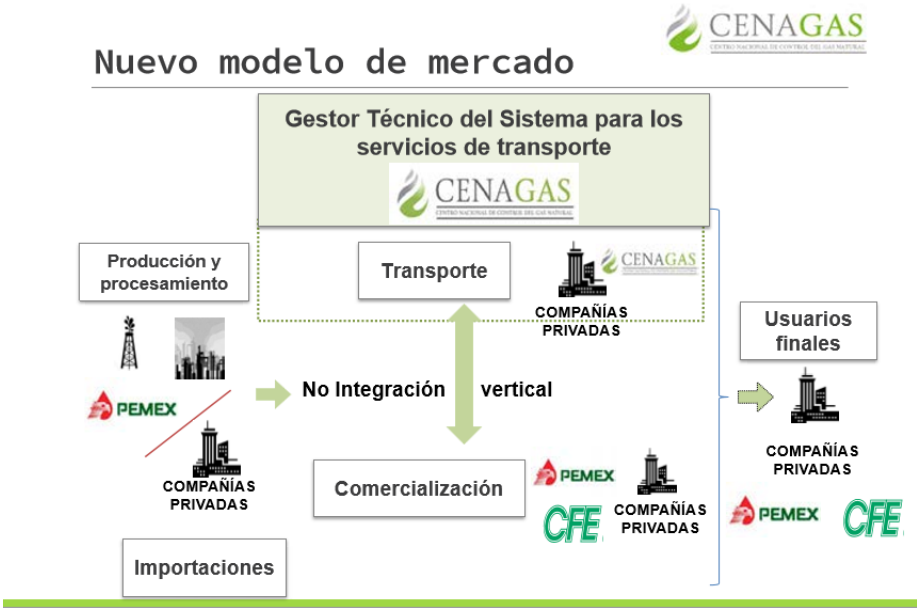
CENAGAS
CENTRO NACIONAL DE CONTROL DEL GAS NATURAL

Nuevo modelo de mercado

Gestor Técnico del Sistema para los servicios de transporte

CENAGAS
CENTRO NACIONAL DE CONTROL DEL GAS NATURAL

Producción y procesamiento

Transporte

CENAGAS

COMPAÑÍAS PRIVADAS

Usuarios finales

PEMEX

No Integración vertical

COMPAÑÍAS PRIVADAS

COMPAÑÍAS PRIVADAS

Comercialización

PEMEX

CFE

COMPAÑÍAS PRIVADAS

PEMEX

CFE

Importaciones